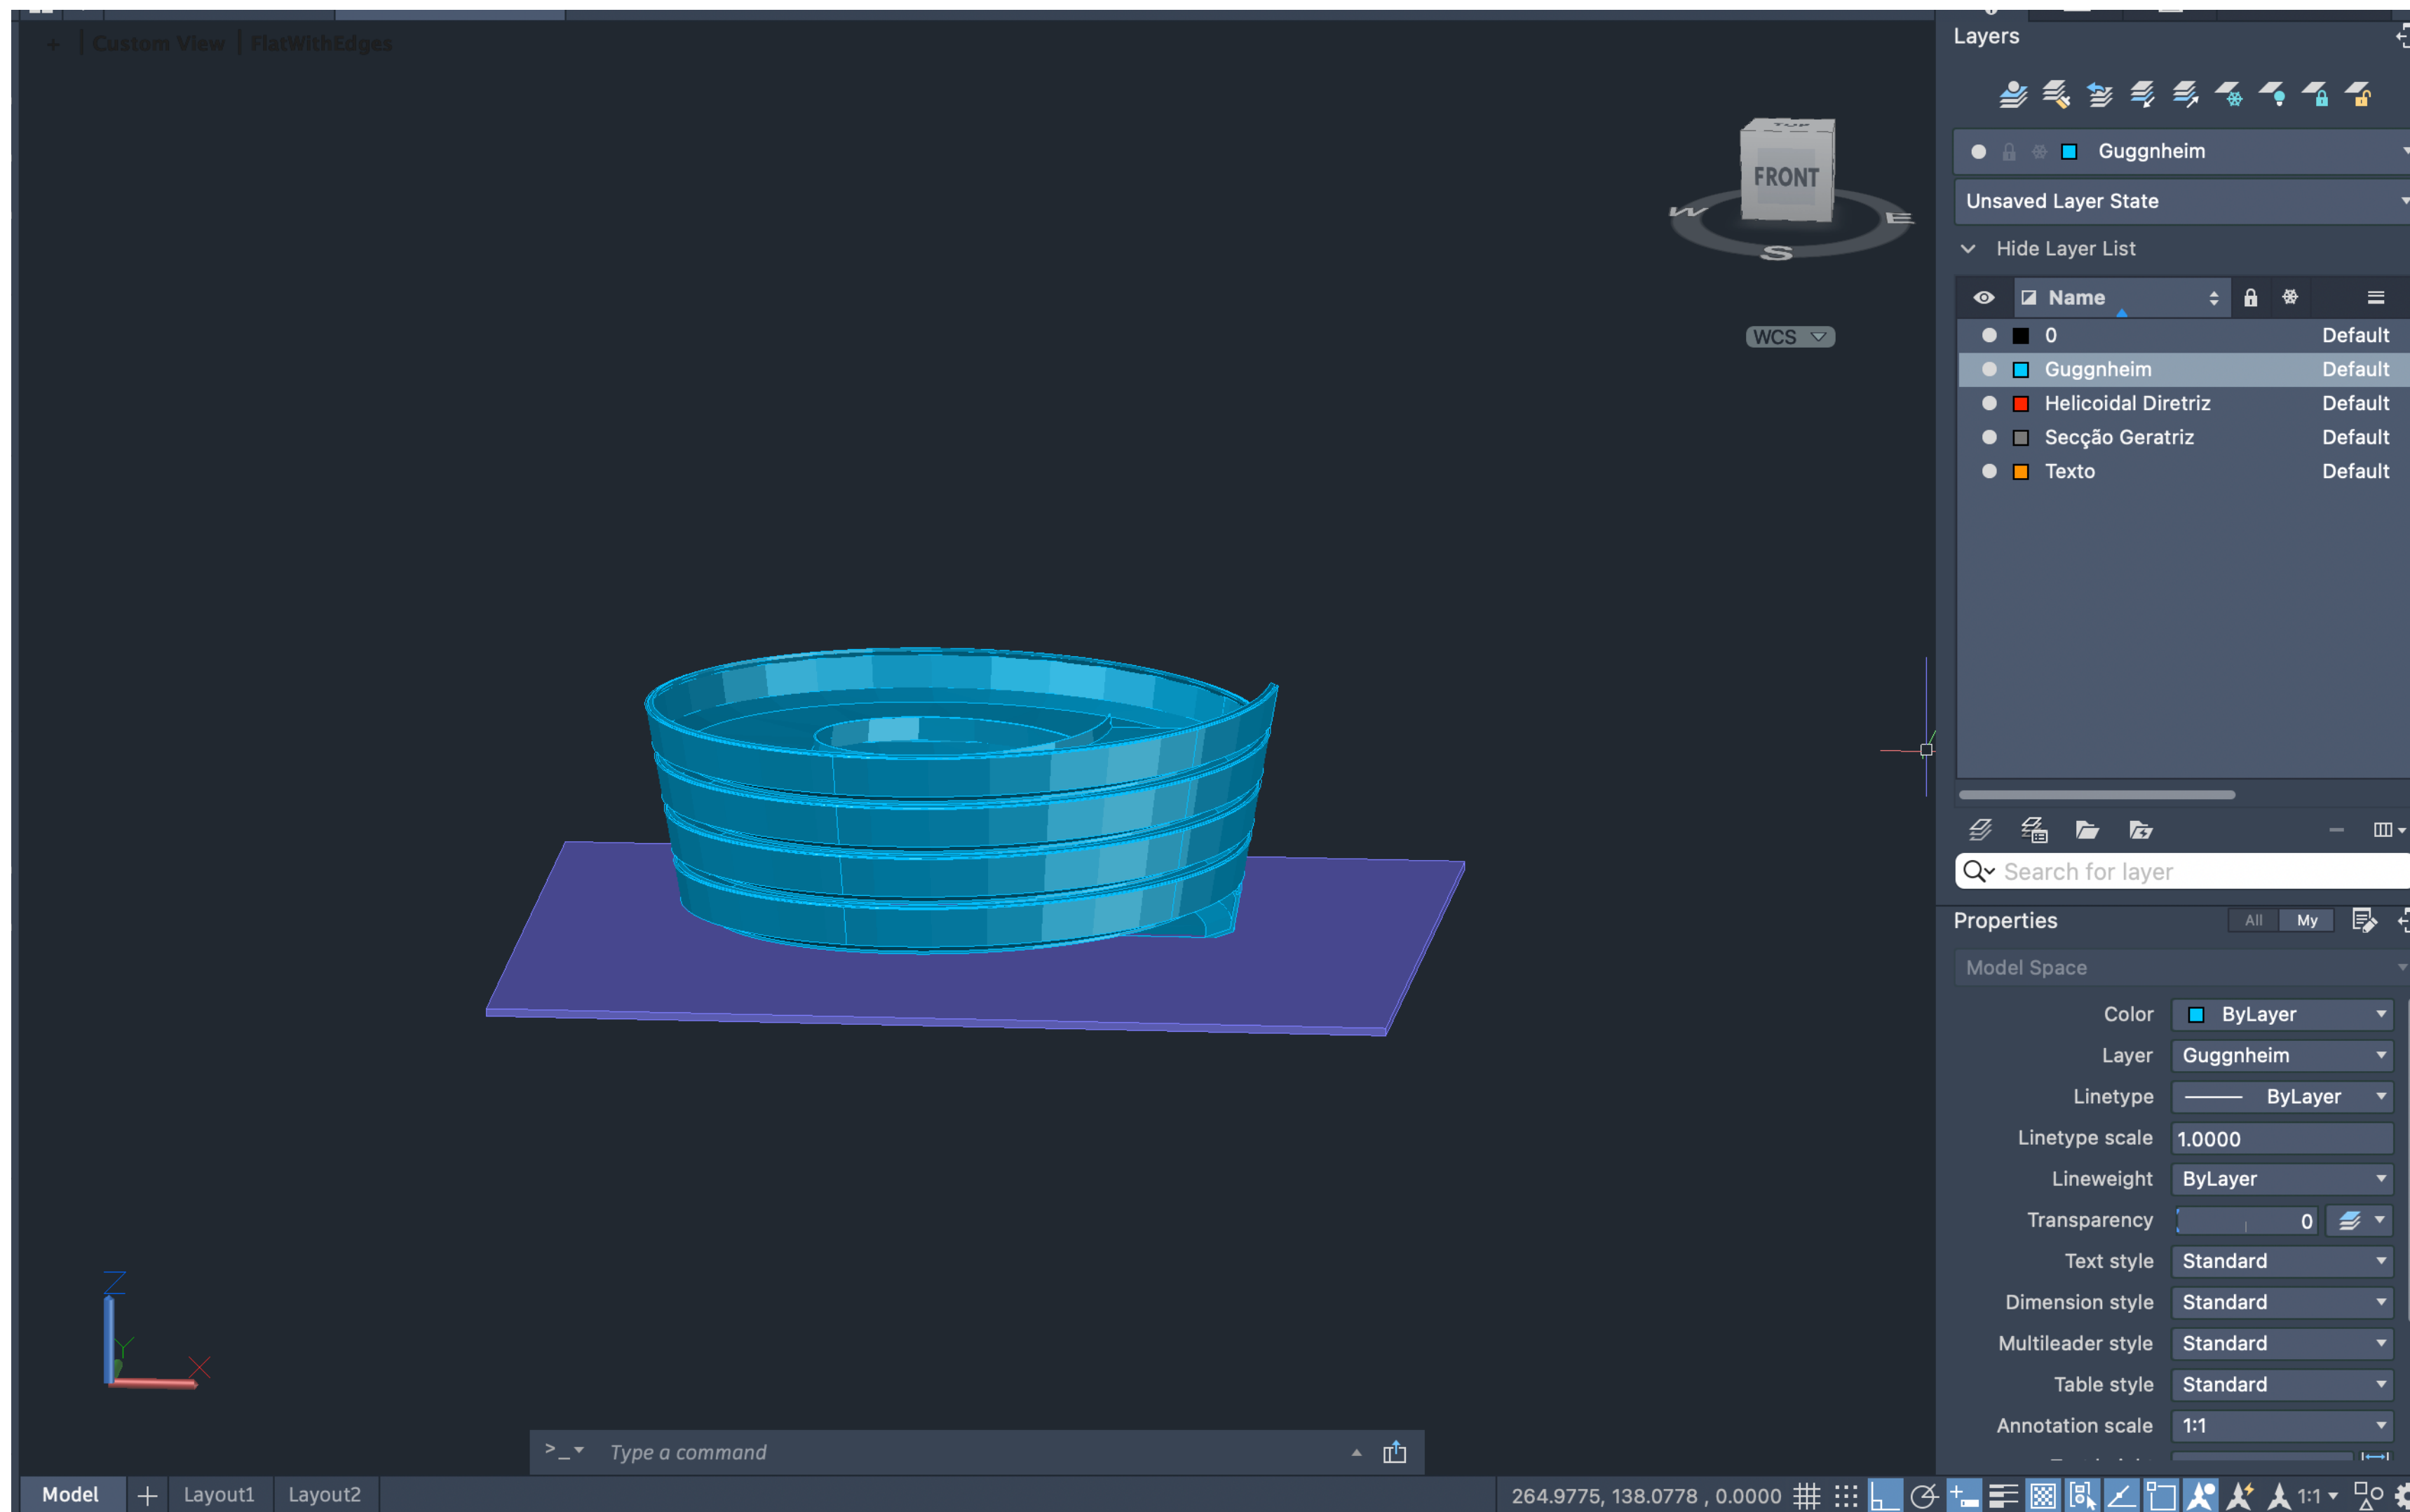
+ | Custom View | FlatWithEdges

FRONT
W E S
WCS

Layers

Guggnheim
Unsaved Layer State
Hide Layer List

| | Name | | |
|---|---|---|---|
| | 0 | Default |
| | Guggnheim | Default |
| | Helicoidal Diretriz | Default |
| | Secção Geratriz | Default |
| | Texto | Default |

Search for layer

Properties All My
Model Space

Color ByLayer
Layer Guggnheim
Linetype ByLayer
Linetype scale 1.0000
Lineweight ByLayer
Transparency 0
Text style Standard
Dimension style Standard
Multileader style Standard
Table style Standard
Annotation scale 1:1

Z
Y
X

Type a command

Model + Layout1 Layout2
264.9775, 138.0778 , 0.0000
1:1